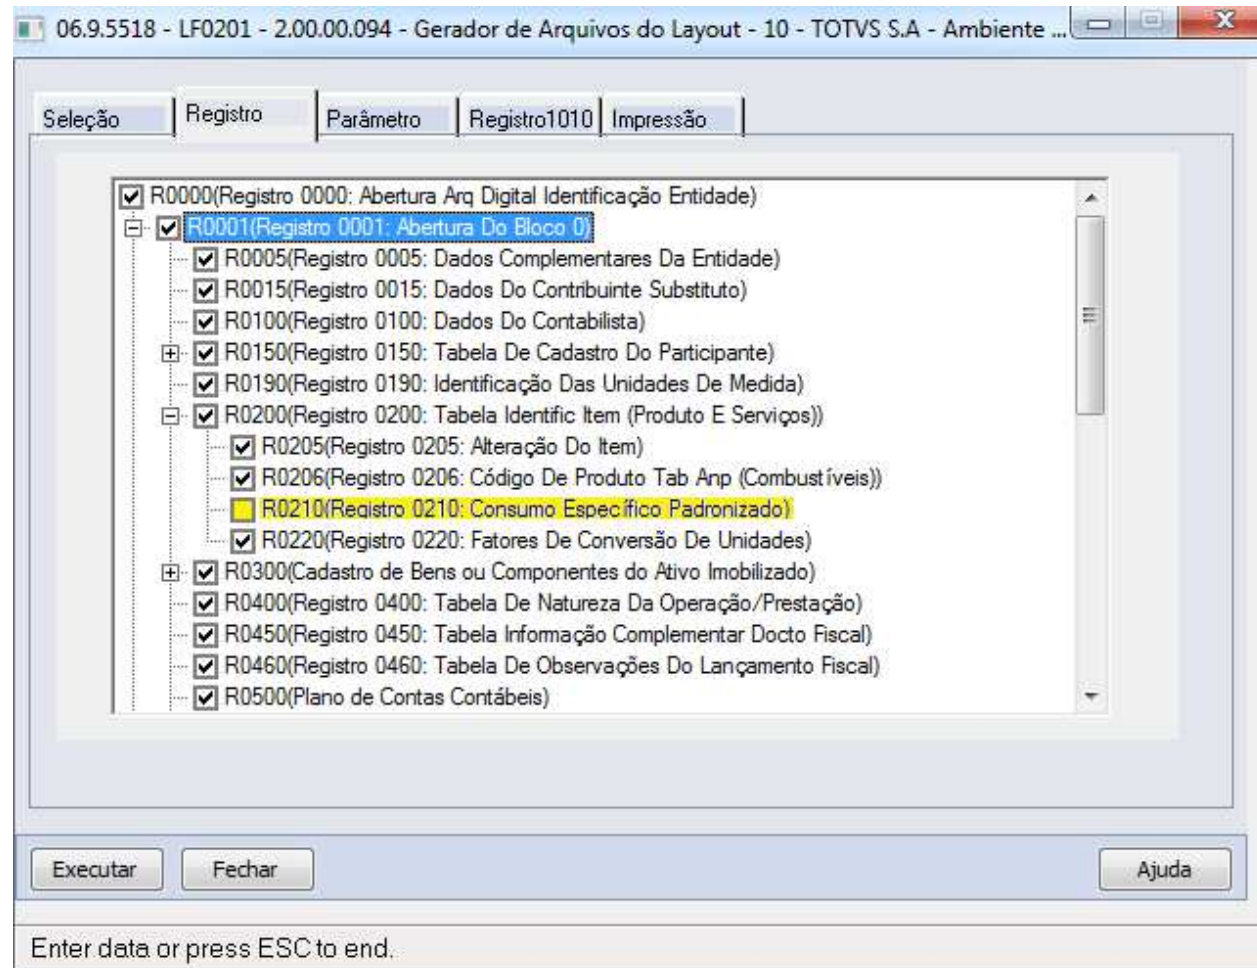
06.9.5518 - LF0201 - 2.00.00.094 - Gerador de Arquivos do Layout - 10 - TOTVS S.A - Ambiente ...

Seleção | Registro | Parâmetro | Registro1010 | Impressão

R0000(Registro 0000: Abertura Arq Digital Identificação Entidade)
R0001(Registro 0001: Abertura Do Bloco 0)
R0005(Registro 0005: Dados Complementares Da Entidade)
R0015(Registro 0015: Dados Do Contribuinte Substituto)
R0100(Registro 0100: Dados Do Contabilista)
R0150(Registro 0150: Tabela De Cadastro Do Participante)
R0190(Registro 0190: Identificação Das Unidades De Medida)
R0200(Registro 0200: Tabela Identific Item (Produto E Serviços))
R0205(Registro 0205: Alteração Do Item)
R0206(Registro 0206: Código De Produto Tab Anp (Combustíveis))
R0210(Registro 0210: Consumo Específico Padronizado)
R0220(Registro 0220: Fatores De Conversão De Unidades)
R0300(Cadastro de Bens ou Componentes do Ativo Imobilizado)
R0400(Registro 0400: Tabela De Natureza Da Operação/Prestação)
R0450(Registro 0450: Tabela Informação Complementar Docto Fiscal)
R0460(Registro 0460: Tabela De Observações Do Lançamento Fiscal)
R0500(Plano de Contas Contábeis)

Executar | Fechar | Ajuda

Enter data or press ESC to end.